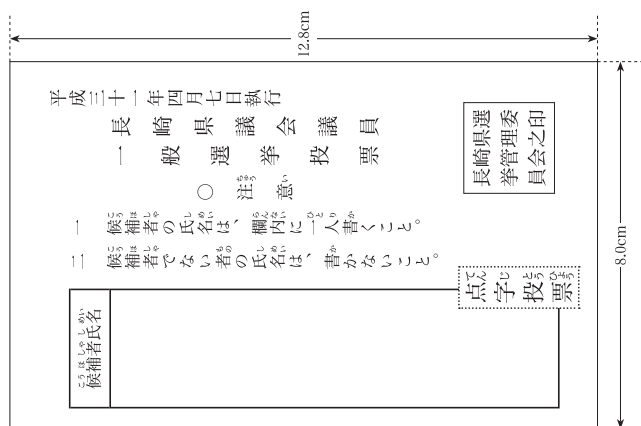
12.8cm

平成三十一年四月七日執行

長崎県議会議員一般選挙投票

長崎県選挙管理委員会之印

○ 注意

一 候補者の氏名は、欄内に一人書くこと。

二 候補者でない者の氏名は、書かないこと。

点字投票

候補者氏名

8.0cm